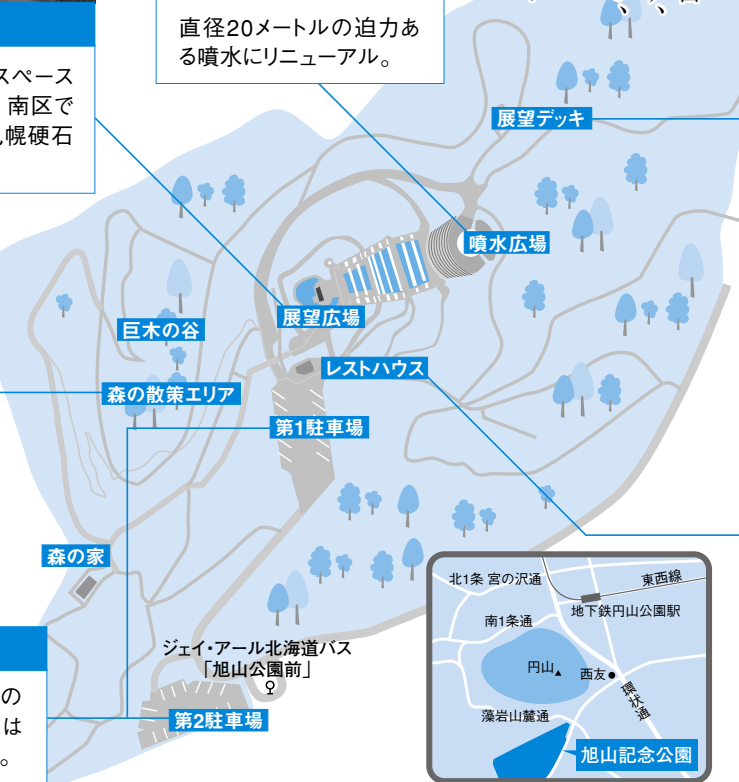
直径20メートルの迫力ある噴水にリニューアル。

スペース
南区で
幌硬石

展望デッキ

噴水広場

巨木の谷

展望広場

レストハウス

森の散策エリア

第1駐車場

森の家

ジェイ・アール北海道バス
「旭山公園前」

第2駐車場

の
は
。

北1条 宮の沢通
東西線
地下鉄円山公園駅
南1条通
円山
西友
環状通
藻岩山麓通
旭山記念公園